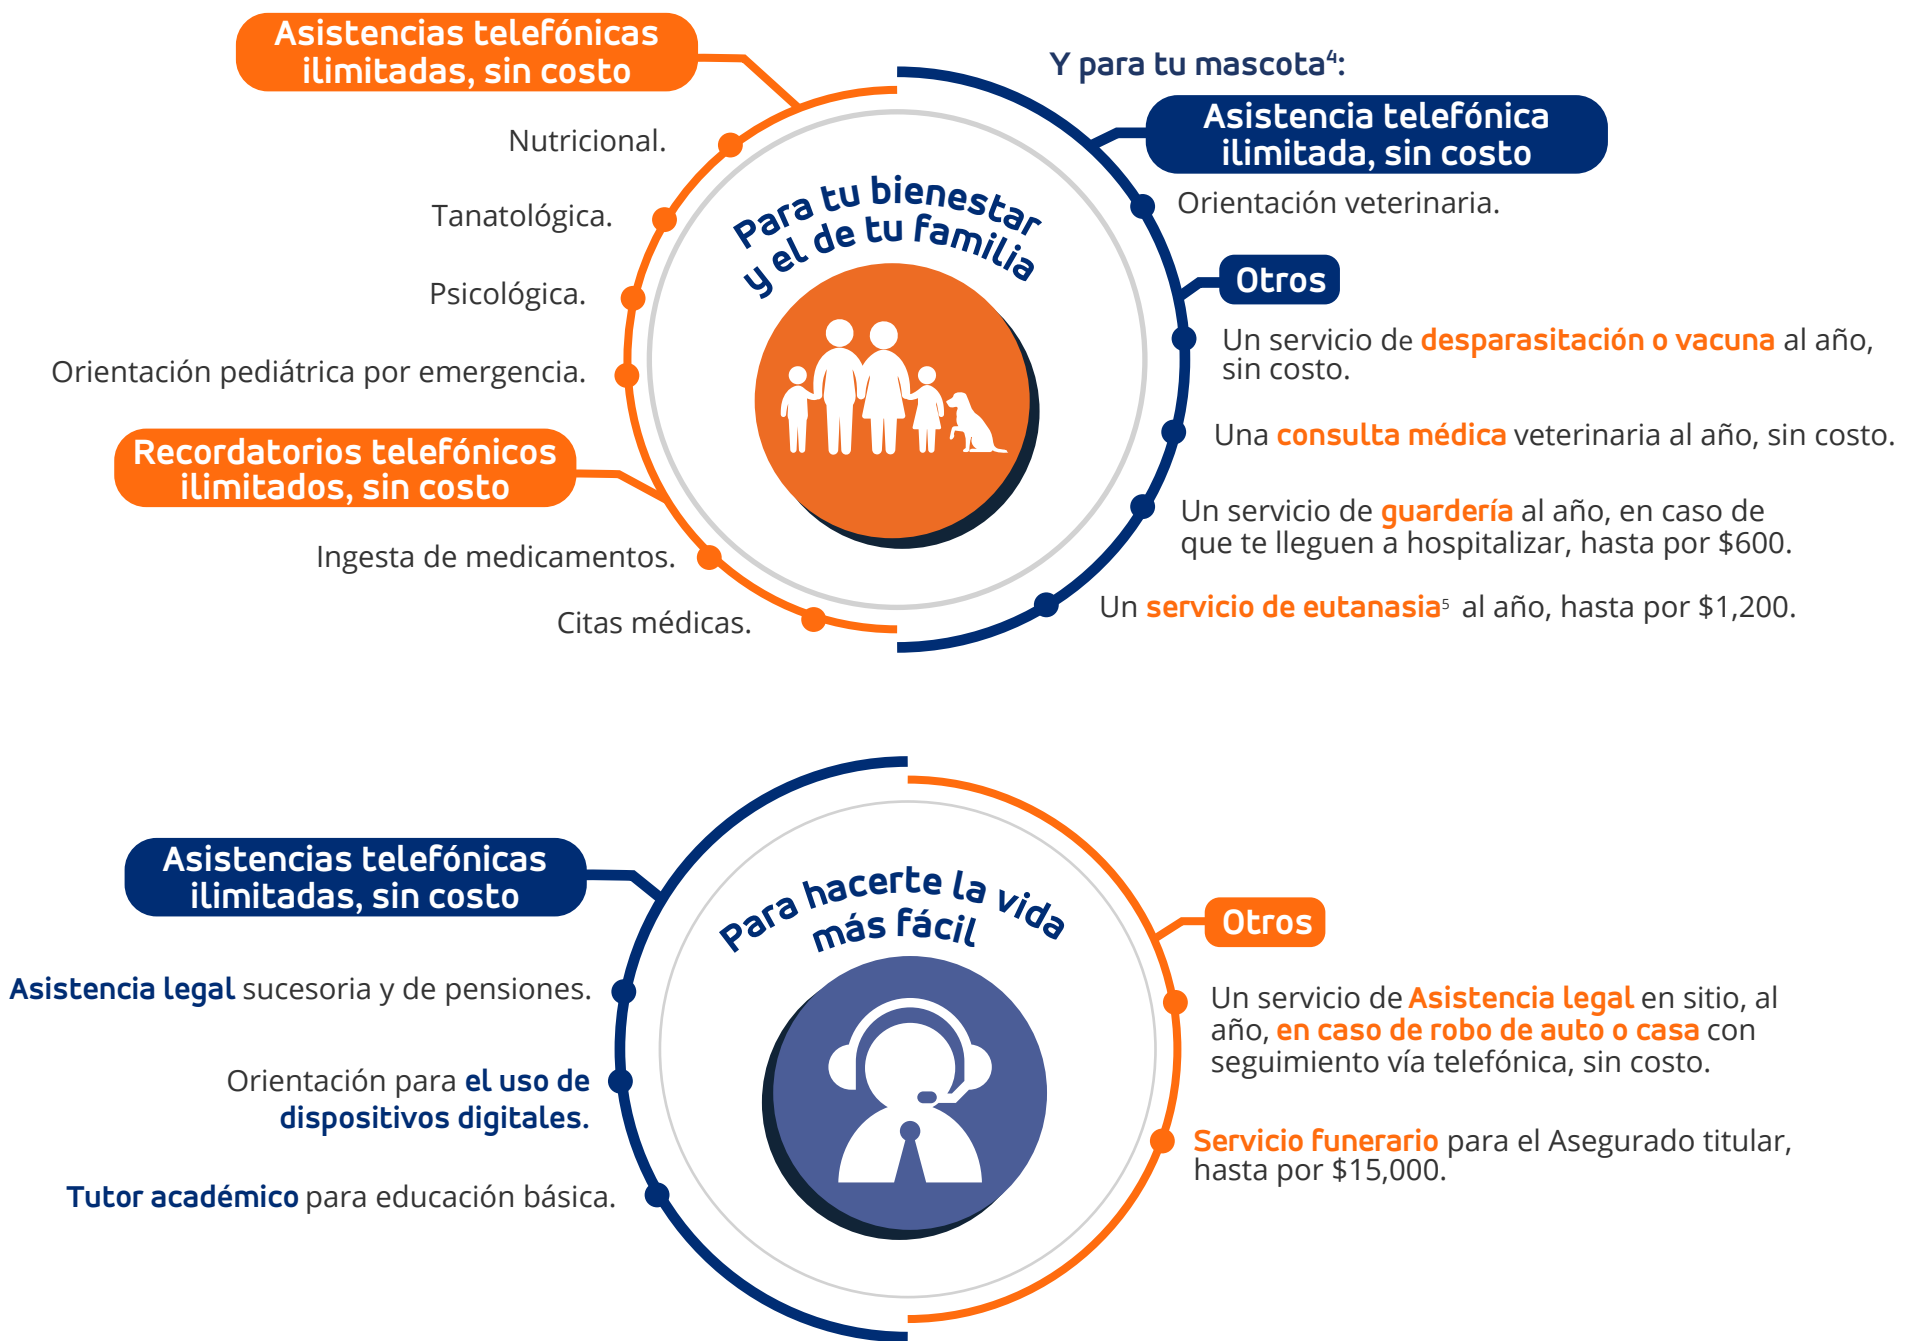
Asistencias telefónicas ilimitadas, sin costo

Nutricional.

Tanatológica.

Psicológica.

Orientación pediátrica por emergencia.

Recordatorios telefónicos ilimitados, sin costo

Ingesta de medicamentos.

Citas médicas.

Para tu bienestar y el de tu familia

Y para tu mascota$^4$:

Asistencia telefónica ilimitada, sin costo

Orientación veterinaria.

Otros

Un servicio de desparasitación o vacuna al año, sin costo.

Una consulta médica veterinaria al año, sin costo.

Un servicio de guardería al año, en caso de que te lleguen a hospitalizar, hasta por $600.

Un servicio de eutanasia$^5$ al año, hasta por $1,200.

Asistencias telefónicas ilimitadas, sin costo

Asistencia legal sucesoria y de pensiones.

Orientación para el uso de dispositivos digitales.

Tutor académico para educación básica.

Para hacerte la vida más fácil

Otros

Un servicio de Asistencia legal en sitio, al año, en caso de robo de auto o casa con seguimiento vía telefónica, sin costo.

Servicio funerario para el Asegurado titular, hasta por $15,000.